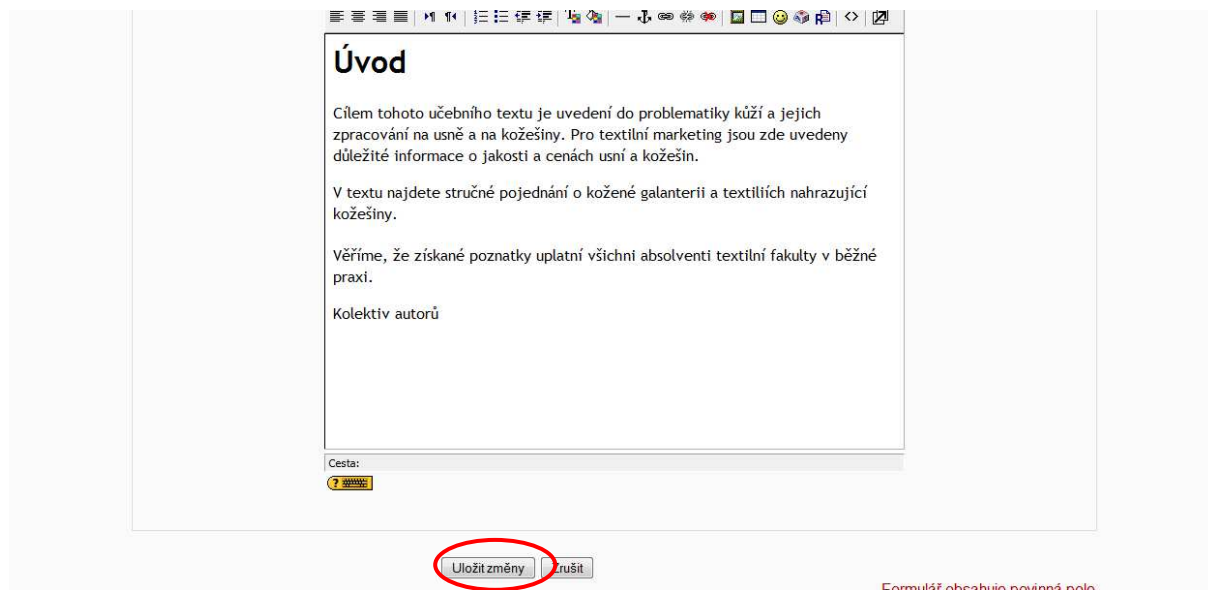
Úvod

Cílem tohoto učebního textu je uvedení do problematiky kůží a jejich zpracování na usně a na kožešiny. Pro textilní marketing jsou zde uvedeny důležité informace o jakosti a cenách usní a kožešin.

V textu najdete stručné pojednání o kožené galanterii a textiliích nahrazující kožešiny.

Věříme, že získané poznatky uplatní všichni absolventi textilní fakulty v běžné praxi.

Kolektiv autorů

Cesta:

Uložit změny Zrušit

Formulář obsahuje povinná pole